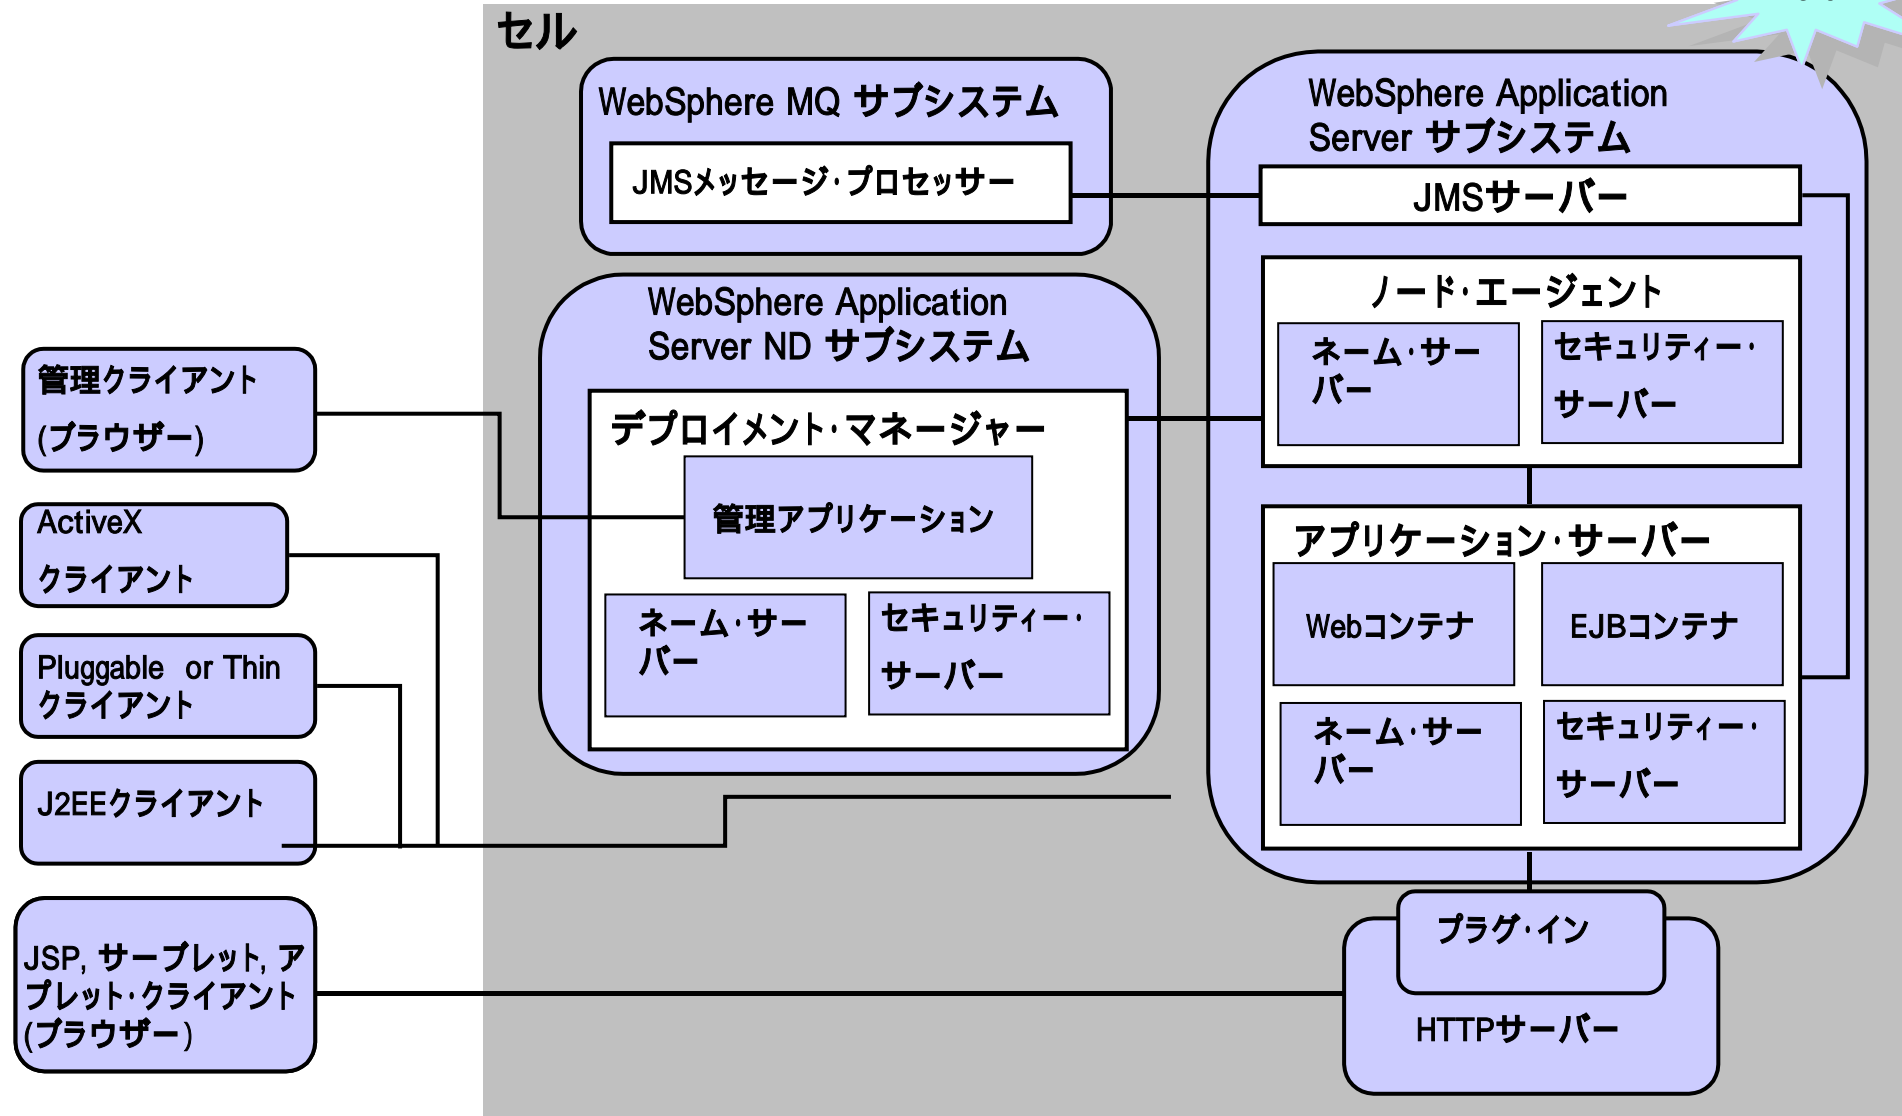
セル

WebSphere MQ サブシステム

JMSメッセージ・プロセッサー

WebSphere Application Server サブシステム

JMSサーバー

ノード・エージェント

ネーム・サーバー

セキュリティー・サーバー

WebSphere Application Server ND サブシステム

デプロイメント・マネージャー

管理アプリケーション

ネーム・サーバー

セキュリティー・サーバー

アプリケーション・サーバー

Webコンテナ

EJBコンテナ

ネーム・サーバー

セキュリティー・サーバー

管理クライアント (ブラウザー)

ActiveX クライアント

Pluggable or Thin クライアント

J2EEクライアント

JSP, サーブレット, アプレット・クライアント (ブラウザー)

プラグ・イン

HTTPサーバー